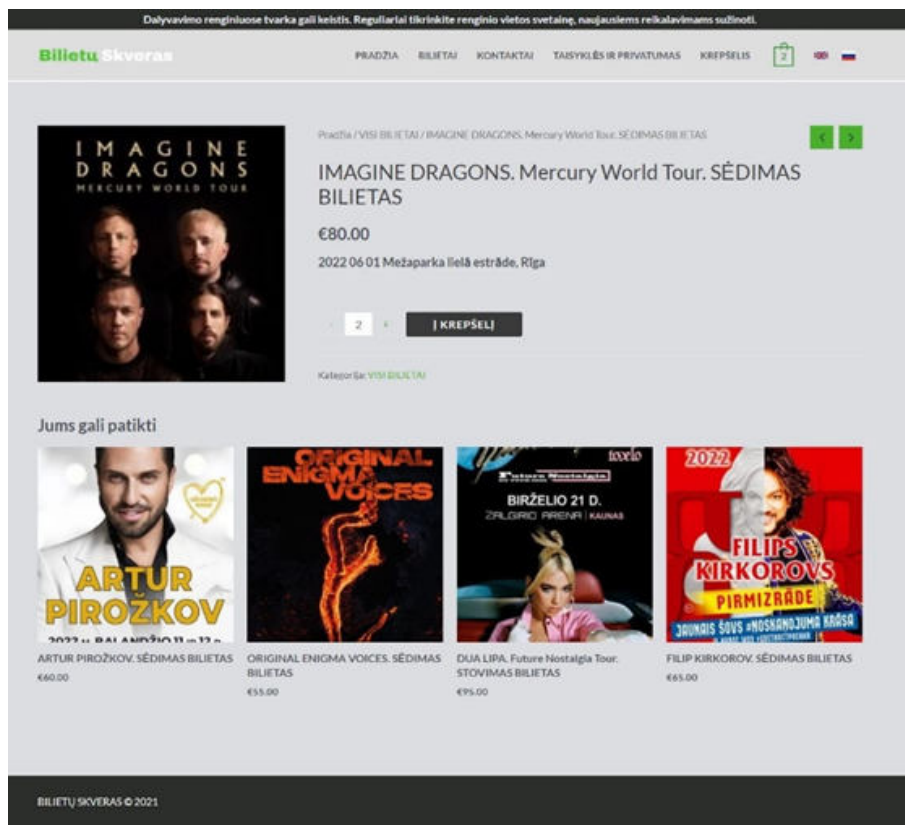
Dalyvavimo renginiuose tvarka gali keistis. Reguliariai tikrinkite renginio vietos svetainę, naujausiems reikalavimams sužinoti.

Bilietų Skveras

PRADŽIA BILIETAI KONTAKTAI TAISYKLĖS IR PRIVATUMAS KREPŠELIS 2

IMAGINE DRAGONS
MERCURY WORLD TOUR

Pradžia / VISI BILIETAI / IMAGINE DRAGONS. Mercury World Tour. SĖDIMAS BILIETAS

IMAGINE DRAGONS. Mercury World Tour. SĖDIMAS BILIETAS

€80.00

2022 06 01 Mežaparka lielā estrāde, Rīga

- 2 +

Į KREPŠELĮ

Kategorija: VISI BILIETAI

Jums gali patikti

ARTUR PIROŽKOV
2022 m. BALANDŽIO 11 ir 12 d.

ORIGINAL ENIGMA VOICES

Future Nostalgia
BIRŽELIO 21 D.
ŽALGIRIO ARENA | KAUNAS

2022
FILIPS KIRKOROVS
PIRMIZRĀDE
JAUNAIS ŠOVS #NOSKANOJUMA KRĀSA

ARTUR PIROŽKOV. SĖDIMAS BILIETAS
€60.00

ORIGINAL ENIGMA VOICES. SĖDIMAS BILIETAS
€55.00

DUA LIPA. Future Nostalgia Tour. STOVIMAS BILIETAS
€95.00

FILIP KIRKOROV. SĖDIMAS BILIETAS
€65.00

BILIETŲ SKVERAS © 2021